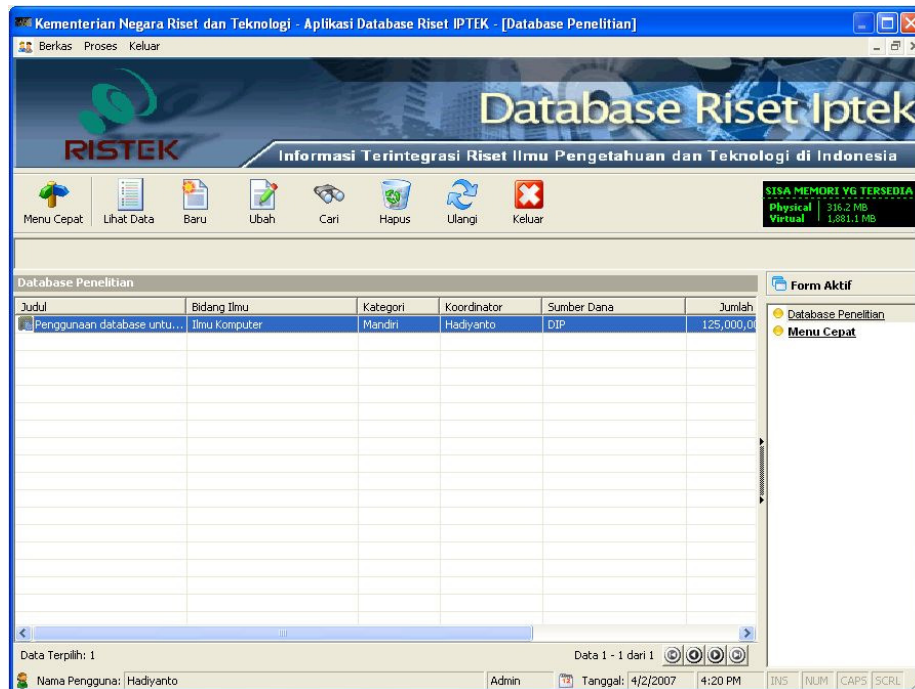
Kementerian Negara Riset dan Teknologi - Aplikasi Database Riset IPTEK - [Database Penelitian]

Berkas Proses Keluar

RISTEK

Database Riset Iptek

Informasi Terintegrasi Riset Ilmu Pengetahuan dan Teknologi di Indonesia

Menu Cepat Lihat Data Baru Ubah Cari Hapus Ulangi Keluar

SISA MEMORI YG TERSEDIA
Physical 316.2 MB
Virtual 1,881.1 MB

Database Penelitian

| Judul | Bidang Ilmu | Kategori | Koordinator | Sumber Dana | Jumlah |
|---|---|---|---|---|---|
| Penggunaan database untu... | Ilmu Komputer | Mandiri | Hadiyanto | DIP | 125,000,0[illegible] |

Form Aktif

Database Penelitian
Menu Cepat

Data Terpilih: 1

Data 1 - 1 dari 1

Nama Pengguna: Hadiyanto Admin Tanggal: 4/2/2007 4:20 PM INS NUM CAPS SCRL